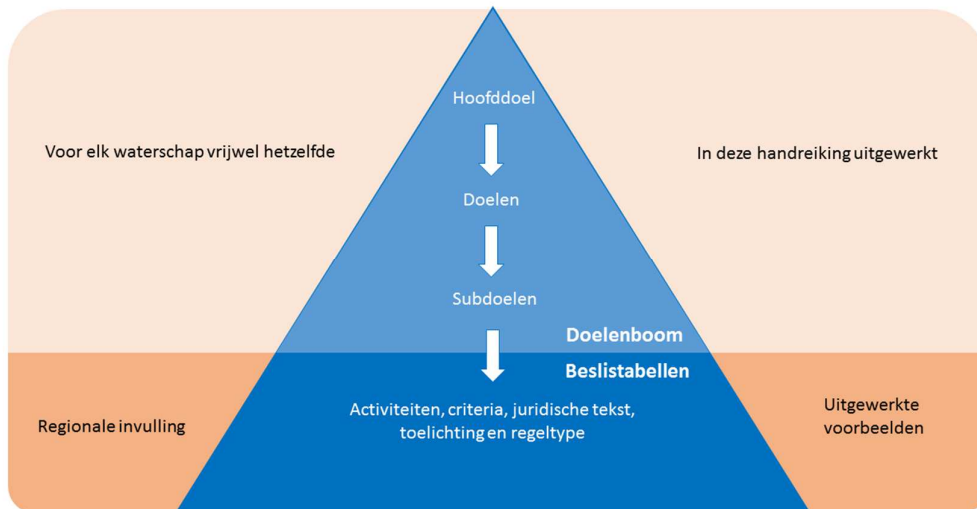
Voor elk waterschap vrijwel hetzelfde

Hoofddoel

Doelen

Subdoelen

In deze handreiking uitgewerkt

Doelenboom

Beslistabellen

Regionale invulling

Activiteiten, criteria, juridische tekst, toelichting en regeltype

Uitgewerkte voorbeelden